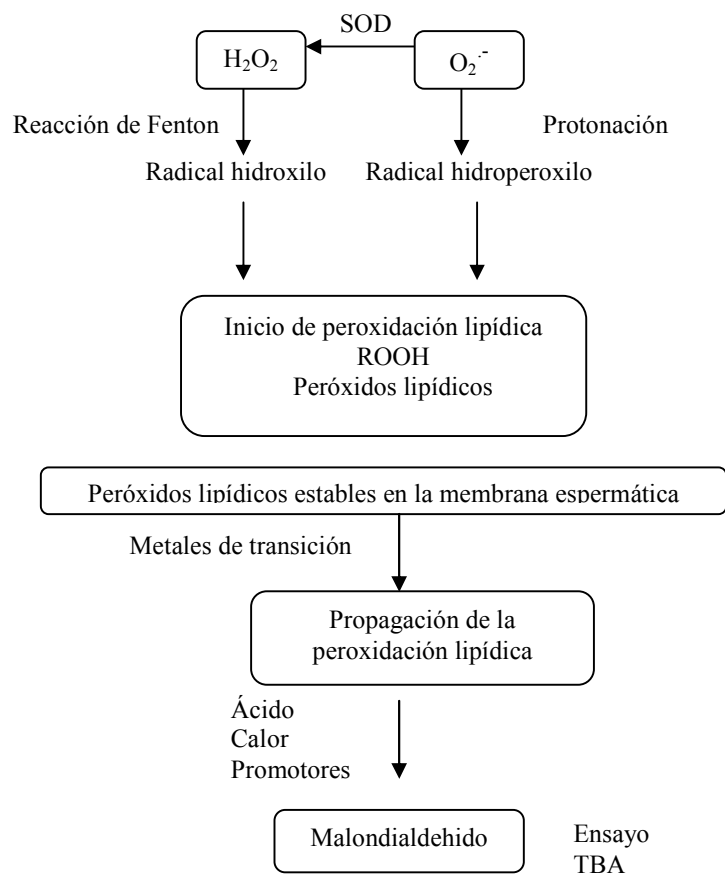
SOD

$H_2O_2$

$O_2^{\cdot -}$

Reacción de Fenton

Protonación

Radical hidroxilo

Radical hidroperoxilo

Inicio de peroxidación lipídica
ROOH
Peróxidos lipídicos

Peróxidos lipídicos estables en la membrana espermática

Metales de transición

Propagación de la peroxidación lipídica

Ácido
Calor
Promotores

Malondialdehido

Ensayo
TBA